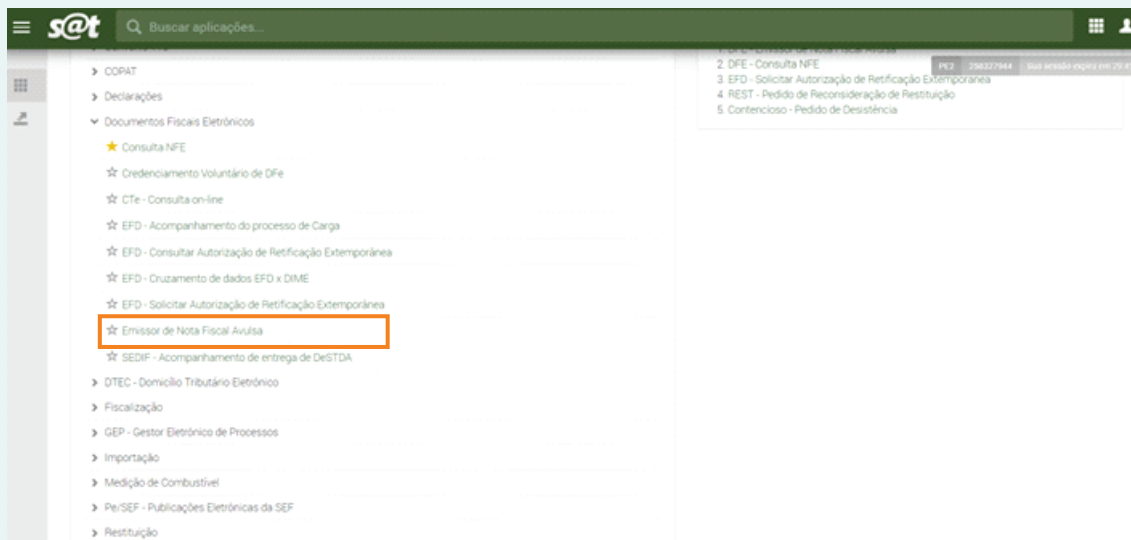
s@t

Buscar aplicações...

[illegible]

COPAT

Declarações

Documentos Fiscais Eletrônicos

Consulta NFE

Credenciamento Voluntário de DFe

CTe - Consulta on-line

EFD - Acompanhamento do processo de Carga

EFD - Consultar Autorização de Retificação Extemporânea

EFD - Cruzamento de dados EFD x DIME

EFD - Solicitar Autorização de Retificação Extemporânea

Emissor de Nota Fiscal Avulsa

SEDIF - Acompanhamento de entrega de DeSTDA

DTEC - Domicílio Tributário Eletrônico

Fiscalização

GEP - Gestor Eletrônico de Processos

Importação

Medição de Combustível

Pe/SEF - Publicações Eletrônicas da SEF

Restituição

1. DFE - Emissor de Nota Fiscal Avulsa
2. DFE - Consulta NFE
3. EFD - Solicitar Autorização de Retificação Extemporânea
4. REST - Pedido de Reconsideração de Restituição
5. Contencioso - Pedido de Desistência

PE2 256327944 Sua sessão expira em 29:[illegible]